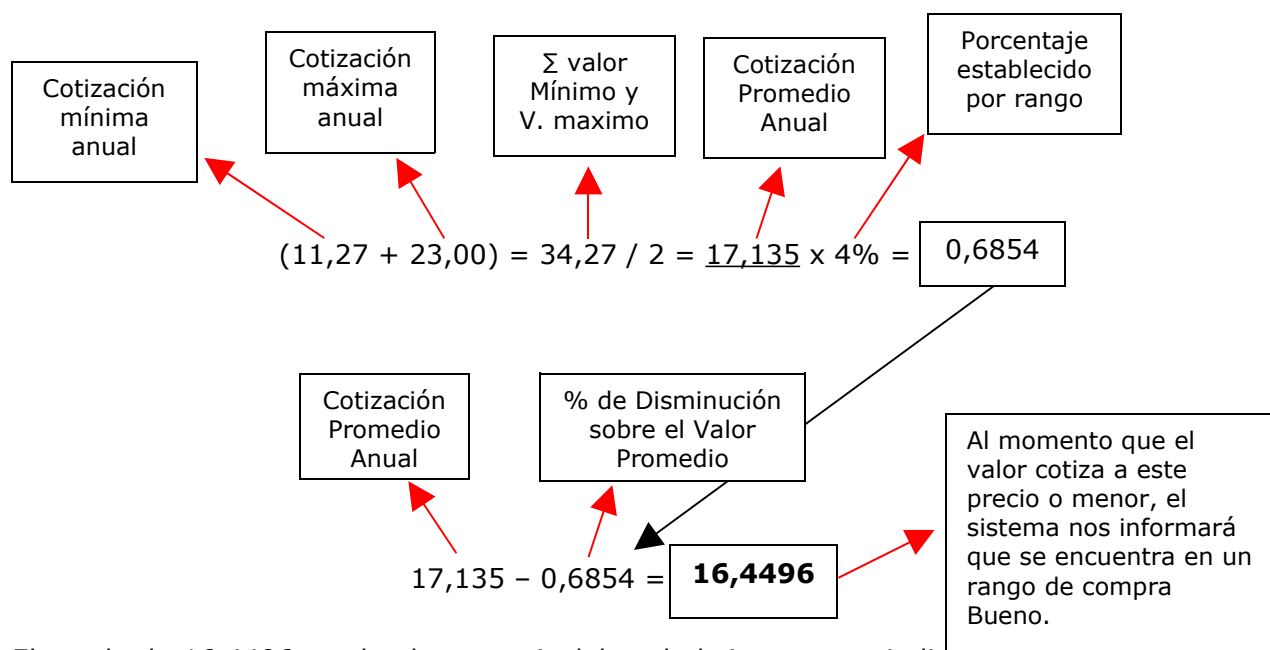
Cotización mínima anual

Cotización máxima anual

∑ valor Mínimo y V. maximo

Cotización Promedio Anual

Porcentaje establecido por rango

$(11,27 + 23,00) = 34,27 / 2 = \underline{17,135} \times 4\% =$ 0,6854

Cotización Promedio Anual

% de Disminución sobre el Valor Promedio

Al momento que el valor cotiza a este precio o menor, el sistema nos informará que se encuentra en un rango de compra Bueno.

$17,135 - 0,6854 =$ **16,4496**

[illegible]